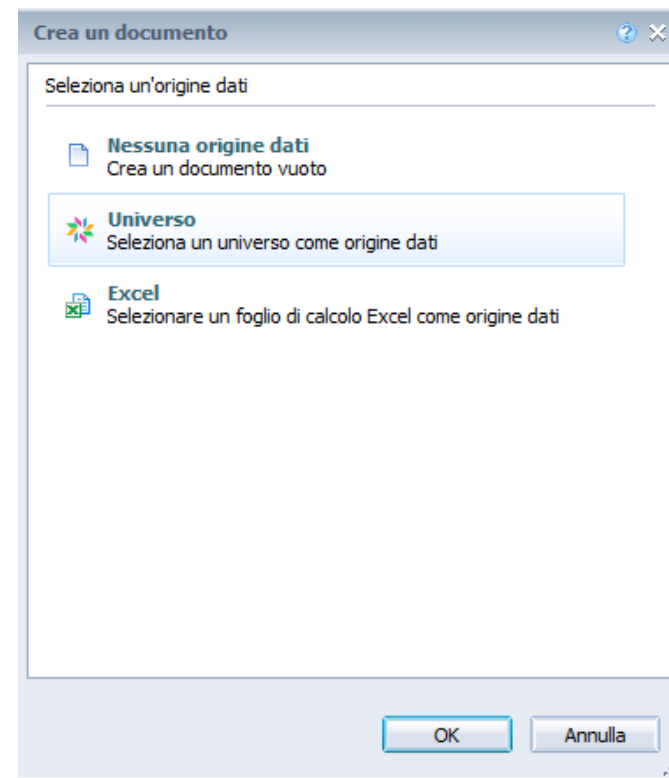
Crea un documento

Seleziona un'origine dati

Nessuna origine dati
Crea un documento vuoto

Universo
Seleziona un universo come origine dati

Excel
Selezionare un foglio di calcolo Excel come origine dati

OK
Annulla